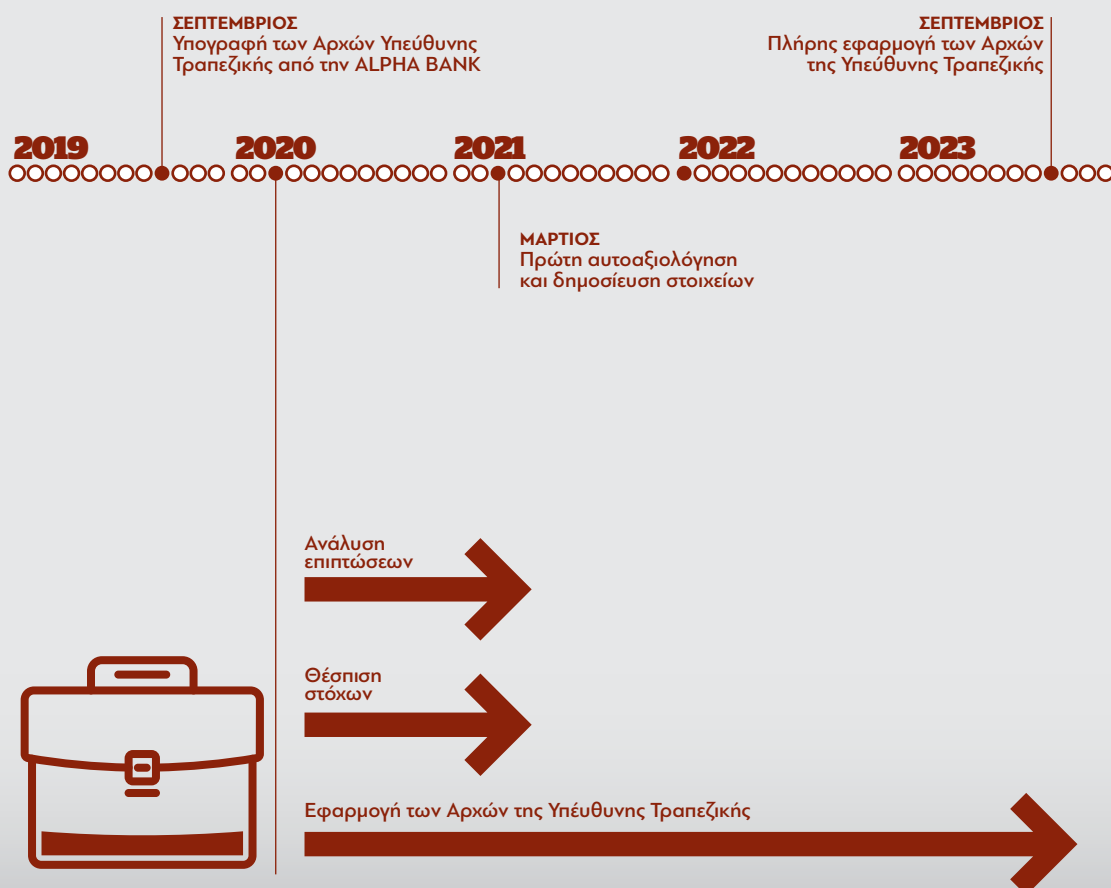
ΣΕΠΤΕΜΒΡΙΟΣ
Υπογραφή των Αρχών Υπεύθυνης Τραπεζικής από την ALPHA BANK

ΣΕΠΤΕΜΒΡΙΟΣ
Πλήρης εφαρμογή των Αρχών της Υπεύθυνης Τραπεζικής

2019 2020 2021 2022 2023

ΜΑΡΤΙΟΣ
Πρώτη αυτοαξιολόγηση και δημοσίευση στοιχείων

Ανάλυση επιπτώσεων

Θέσπιση στόχων

Εφαρμογή των Αρχών της Υπεύθυνης Τραπεζικής